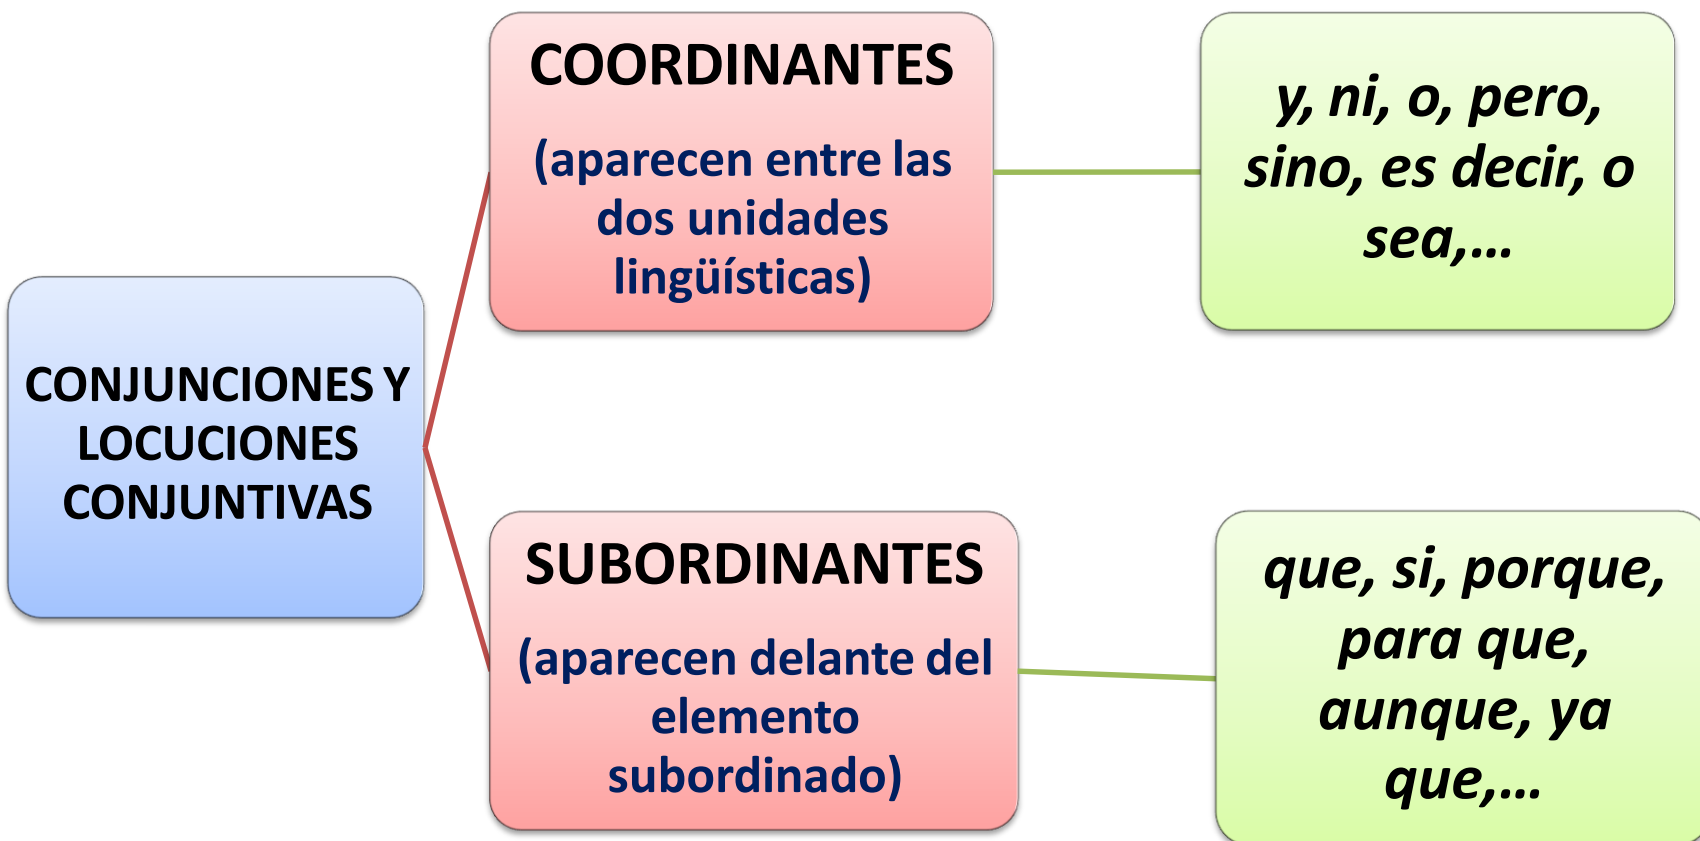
CONJUNCIONES Y LOCUCIONES CONJUNTIVAS

COORDINANTES

(aparecen entre las dos unidades lingüísticas)

y, ni, o, pero, sino, es decir, o sea,…

SUBORDINANTES

(aparecen delante del elemento subordinado)

que, si, porque, para que, aunque, ya que,…